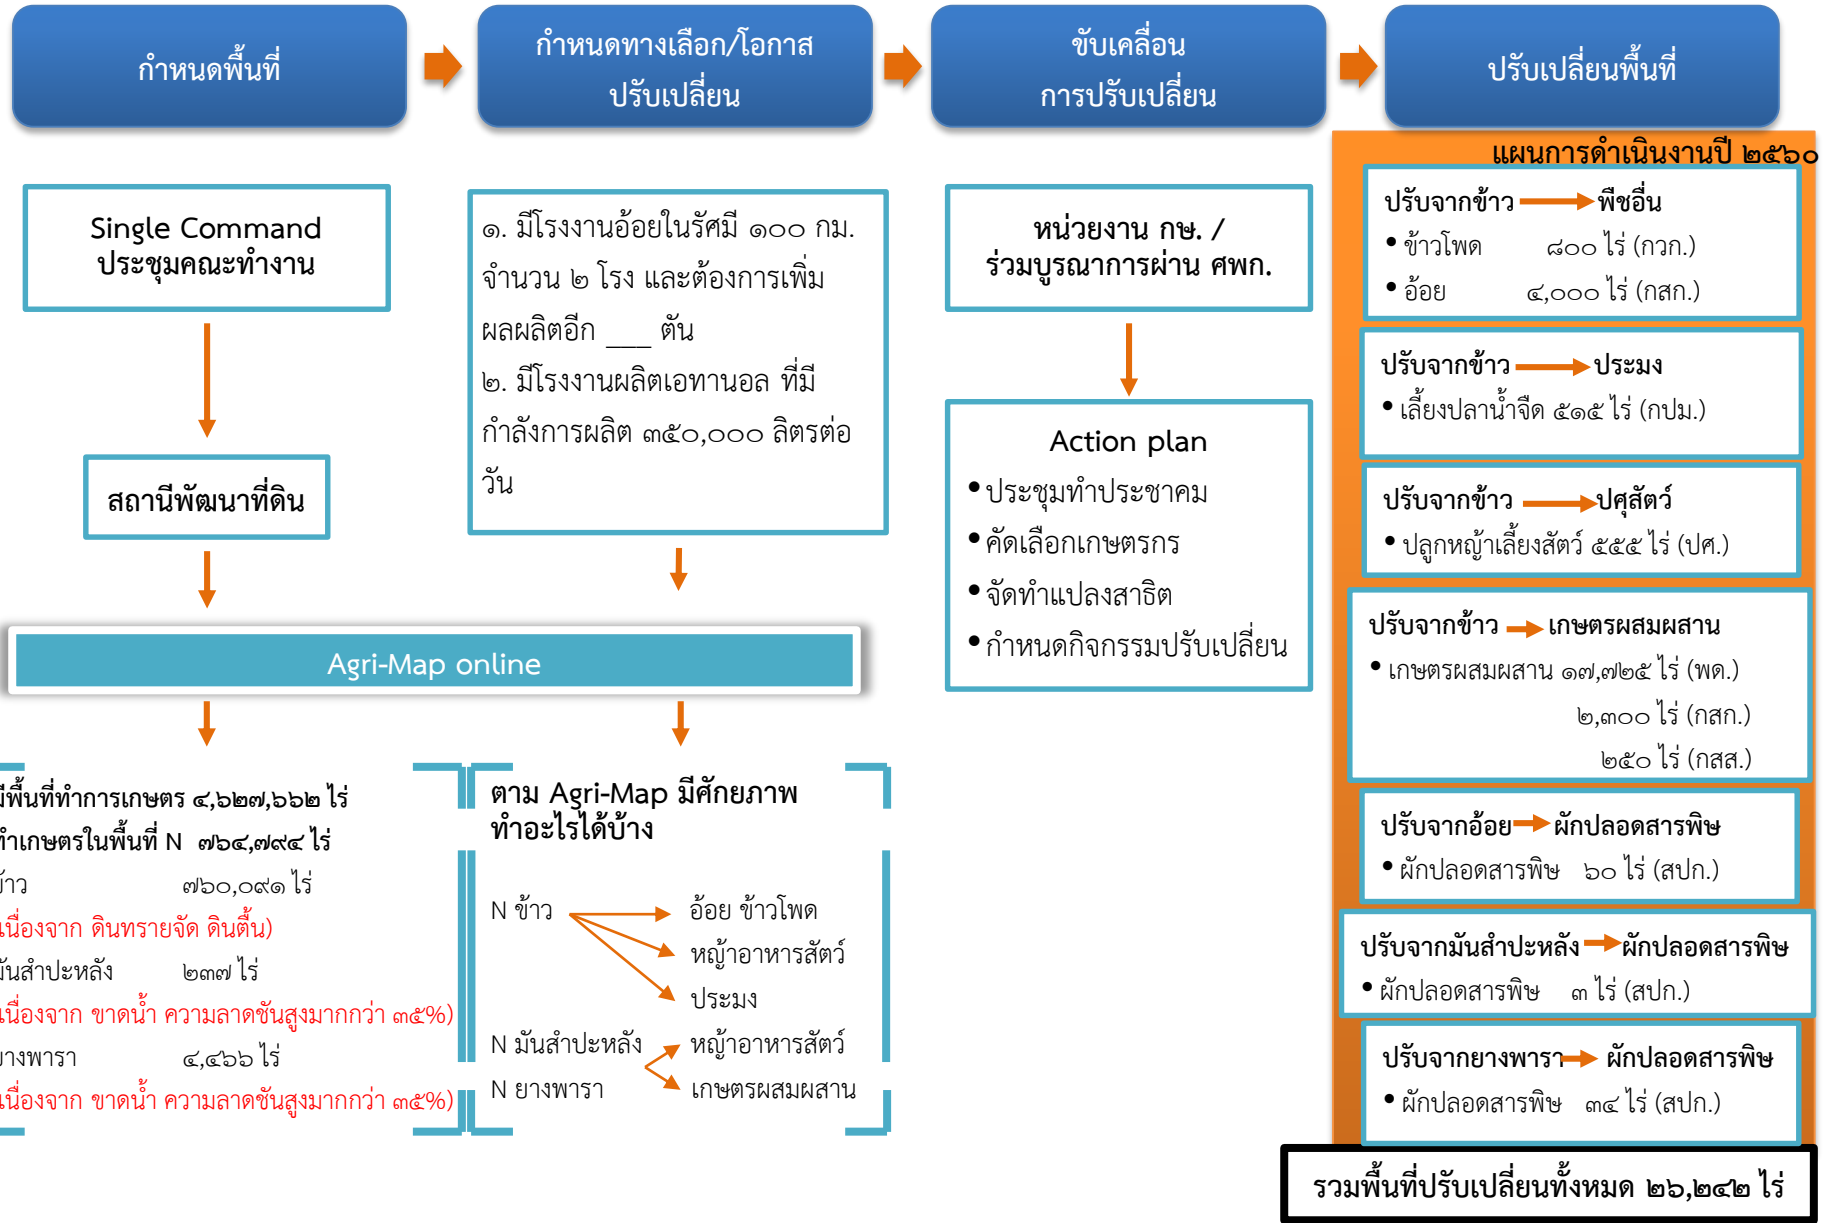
กำหนดพื้นที่

กำหนดทางเลือก/โอกาส ปรับเปลี่ยน

ขับเคลื่อน การปรับเปลี่ยน

ปรับเปลี่ยนพื้นที่

Single Command ประชุมคณะทำงาน

สถานีพัฒนาที่ดิน

๑. มีโรงงานอ้อยในรัศมี ๑๐๐ กม. จำนวน ๒ โรง และต้องการเพิ่มผลผลิตอีก ___ ตัน
๒. มีโรงงานผลิตเอทานอล ที่มีกำลังการผลิต ๓๕๐,๐๐๐ ลิตรต่อวัน

หน่วยงาน กษ. / ร่วมบูรณาการผ่าน ศพก.

Action plan
• ประชุมทำประชาคม
• คัดเลือกเกษตรกร
• จัดทำแปลงสาธิต
• กำหนดกิจกรรมปรับเปลี่ยน

Agri-Map online

มีพื้นที่ทำการเกษตร ๔,๖๒๗,๖๖๒ ไร่
ทำเกษตรในพื้นที่ N ๗๖๔,๗๙๔ ไร่
ข้าว ๗๖๐,๐๙๑ ไร่
เนื่องจาก ดินทรายจัด ดินตื้น)
มันสำปะหลัง ๒๓๗ ไร่
เนื่องจาก ขาดน้ำ ความลาดชันสูงมากกว่า ๓๕%)
ยางพารา ๔,๔๖๖ ไร่
เนื่องจาก ขาดน้ำ ความลาดชันสูงมากกว่า ๓๕%)

ตาม Agri-Map มีศักยภาพ ทำอะไรได้บ้าง

N ข้าว
อ้อย ข้าวโพด
หญ้าอาหารสัตว์
ประมง
N มันสำปะหลัง
N ยางพารา
หญ้าอาหารสัตว์
เกษตรผสมผสาน

แผนการดำเนินงานปี ๒๕๖๐

ปรับจากข้าว พืชอื่น
• ข้าวโพด ๘๐๐ ไร่ (กวก.)
• อ้อย ๔,๐๐๐ ไร่ (กสก.)

ปรับจากข้าว ประมง
• เลี้ยงปลาน้ำจืด ๕๑๕ ไร่ (กปม.)

ปรับจากข้าว ปศุสัตว์
• ปลูกหญ้าเลี้ยงสัตว์ ๕๕๕ ไร่ (ปศ.)

ปรับจากข้าว เกษตรผสมผสาน
• เกษตรผสมผสาน ๑๗,๗๒๕ ไร่ (พด.)
๒,๓๐๐ ไร่ (กสก.)
๒๕๐ ไร่ (กสส.)

ปรับจากอ้อย ผักปลอดสารพิษ
• ผักปลอดสารพิษ ๖๐ ไร่ (สปก.)

ปรับจากมันสำปะหลัง ผักปลอดสารพิษ
• ผักปลอดสารพิษ ๓ ไร่ (สปก.)

ปรับจากยางพารา ผักปลอดสารพิษ
• ผักปลอดสารพิษ ๓๔ ไร่ (สปก.)

รวมพื้นที่ปรับเปลี่ยนทั้งหมด ๒๖,๒๔๒ ไร่